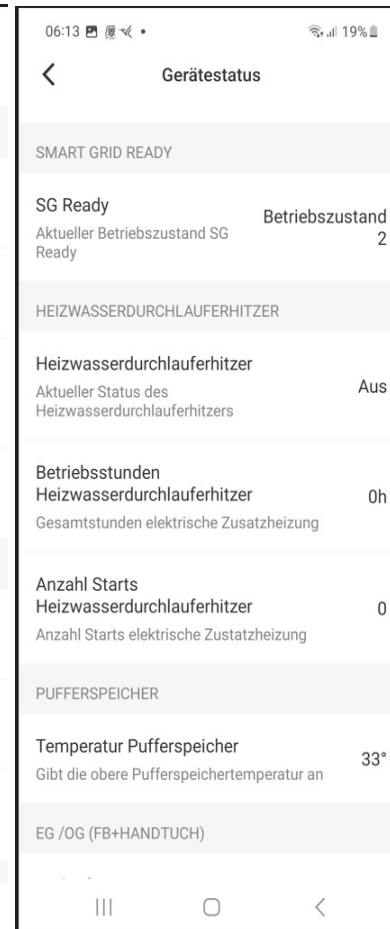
06:13 19%

Gerätestatus

SMART GRID READY

SG Ready
Aktueller Betriebszustand SG Ready
Betriebszustand 2

HEIZWASSERDURCHLAUFERHITZER

Heizwasserdurchlauferhitzer
Aktueller Status des Heizwasserdurchlauferhitzers
Aus

Betriebsstunden Heizwasserdurchlauferhitzer
Gesamtstunden elektrische Zusatzheizung
0h

Anzahl Starts Heizwasserdurchlauferhitzer
Anzahl Starts elektrische Zustatzheizung
0

PUFFERSPEICHER

Temperatur Pufferspeicher
Gibt die obere Pufferspeichertemperatur an
33°

EG /OG (FB+HANDTUCH)

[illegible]